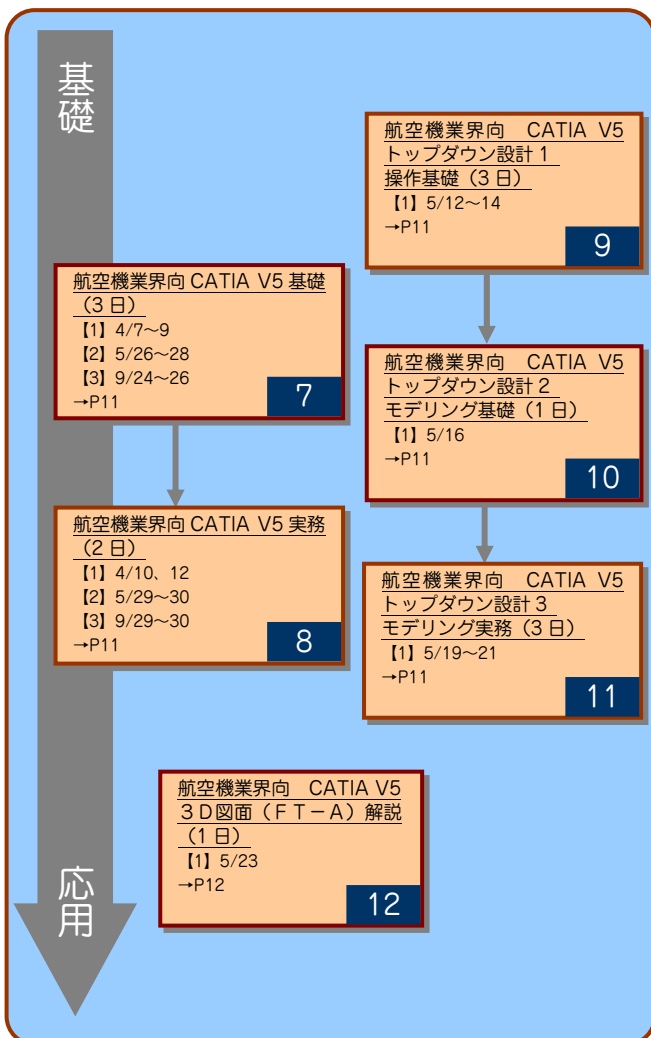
基礎

航空機業界向 CATIA V5 トップダウン設計１ 操作基礎（３日）
【1】5/12～14
→P11
9

航空機業界向 CATIA V5 基礎（３日）
【1】4/7～9
【2】5/26～28
【3】9/24～26
→P11
7

航空機業界向 CATIA V5 トップダウン設計２ モデリング基礎（１日）
【1】5/16
→P11
10

航空機業界向 CATIA V5 実務（２日）
【1】4/10、12
【2】5/29～30
【3】9/29～30
→P11
8

航空機業界向 CATIA V5 トップダウン設計３ モデリング実務（３日）
【1】5/19～21
→P11
11

航空機業界向 CATIA V5 ３Ｄ図面（ＦＴ－Ａ）解説（１日）
【1】5/23
→P12
12

応用